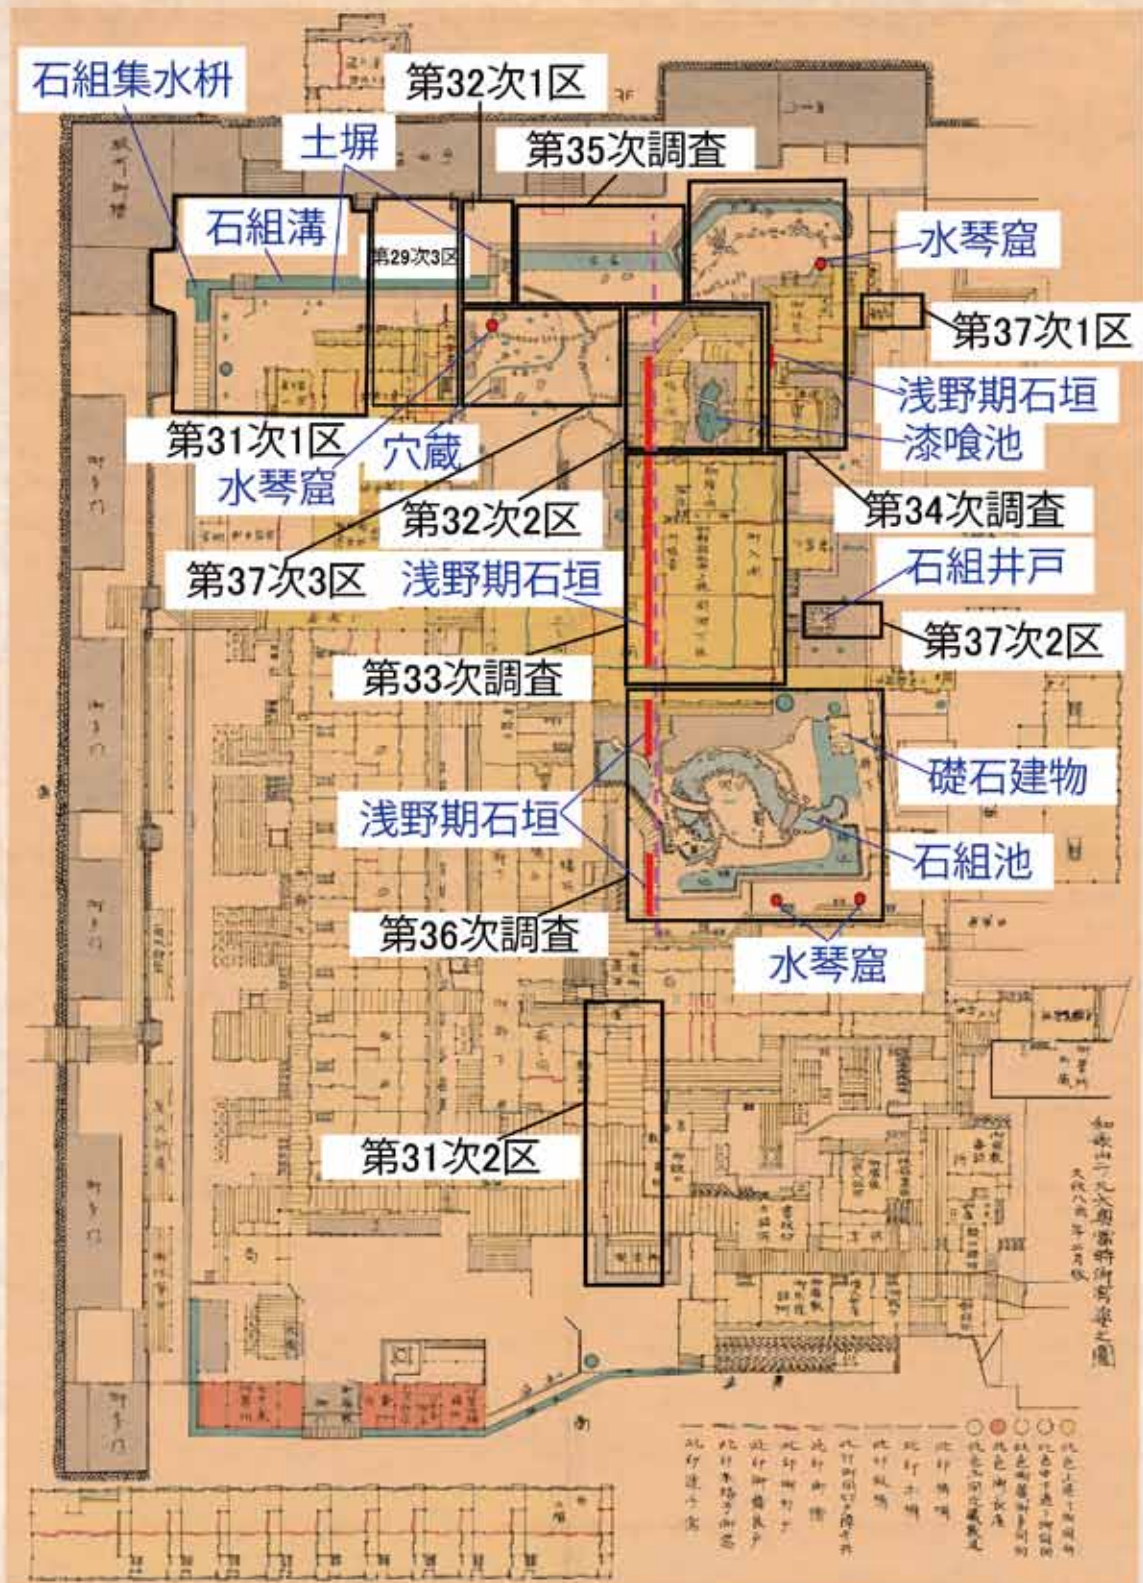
石組集水枡
第32次1区
土塀
第35次調査
石組溝
第29次3区
水琴窟
第37次1区
浅野期石垣
漆喰池
第31次1区
穴蔵
水琴窟
第32次2区
第34次調査
第37次3区
浅野期石垣
石組井戸
第37次2区
第33次調査
礎石建物
浅野期石垣
石組池
第36次調査
水琴窟
第31次2区
和歌山二之丸御奥表御殿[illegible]之圖